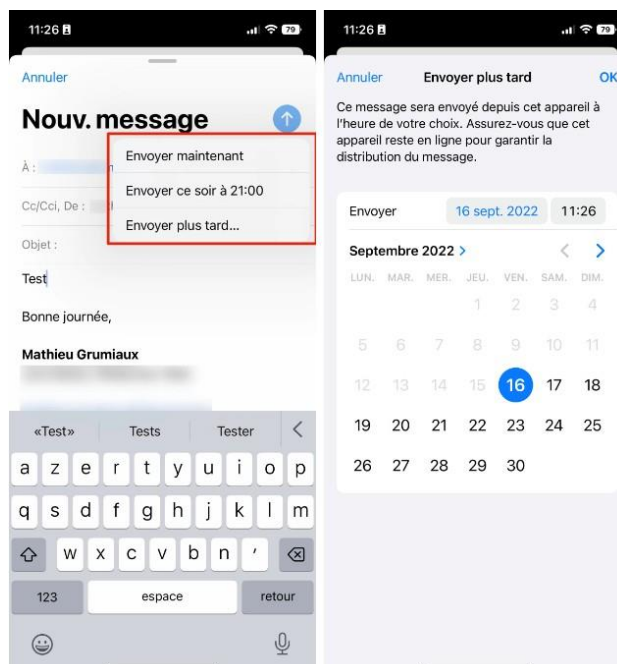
11:26

79

Annuler

Nouv. message

À :

Cc/Cci, De :

Objet :

Test

Bonne journée,

Mathieu Grumiaux

Envoyer maintenant

Envoyer ce soir à 21:00

Envoyer plus tard...

«Test»

Tests

Tester

a z e r t y u i o p

q s d f g h j k l m

w x c v b n '

123

espace

retour

11:26

79

Annuler

Envoyer plus tard

OK

Ce message sera envoyé depuis cet appareil à l'heure de votre choix. Assurez-vous que cet appareil reste en ligne pour garantir la distribution du message.

Envoyer

16 sept. 2022

11:26

Septembre 2022 >

| LUN. | MAR. | MER. | JEU. | VEN. | SAM. | DIM. |
|---|---|---|---|---|---|---|
| | | | 1 | 2 | 3 | 4 |
| 5 | 6 | 7 | 8 | 9 | 10 | 11 |
| 12 | 13 | 14 | 15 | 16 | 17 | 18 |
| 19 | 20 | 21 | 22 | 23 | 24 | 25 |
| 26 | 27 | 28 | 29 | 30 | | |